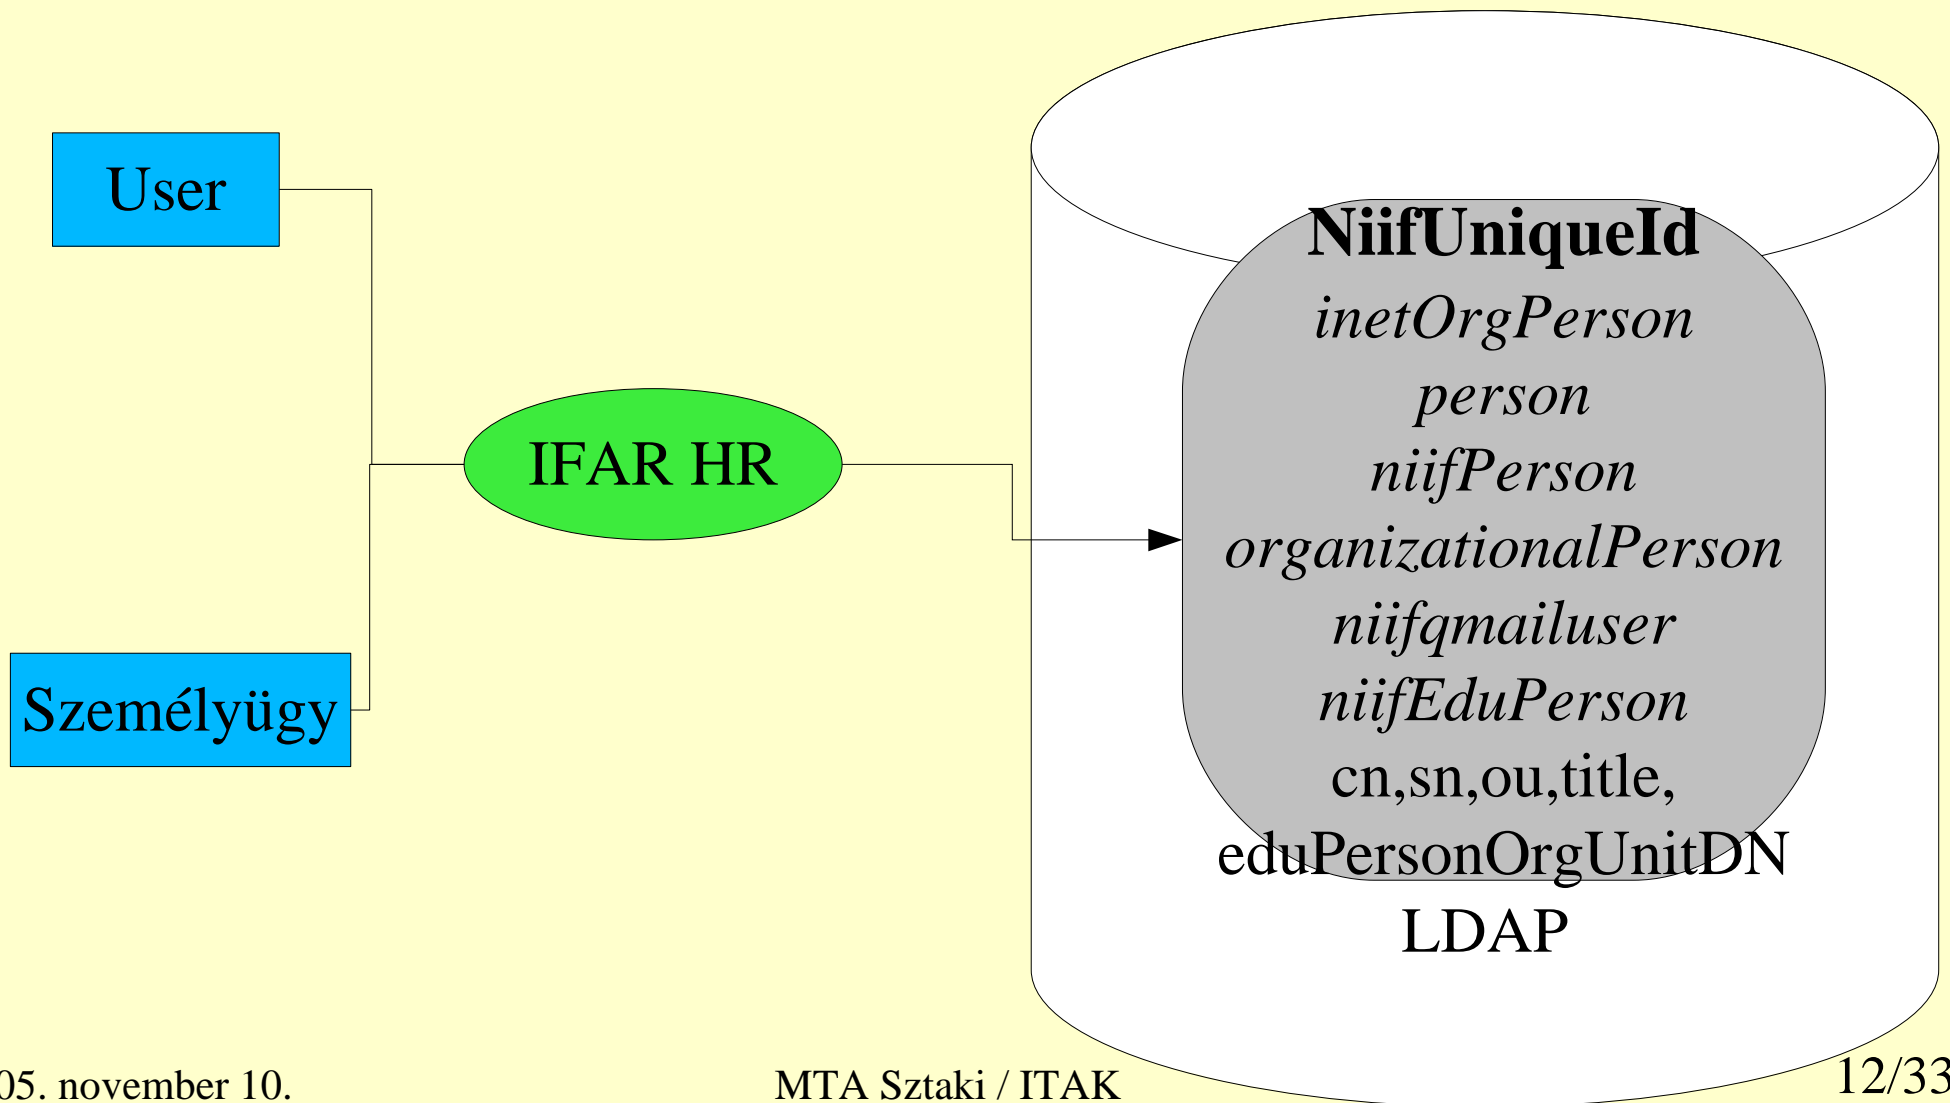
User

Személyügy

IFAR HR

**NiifUniqueId**
*inetOrgPerson*
*person*
*niifPerson*
*organizationalPerson*
*niifqmailuser*
*niifEduPerson*
cn,sn,ou,title,
eduPersonOrgUnitDN
LDAP

05. november 10.

MTA Sztaki / ITAK

12/33